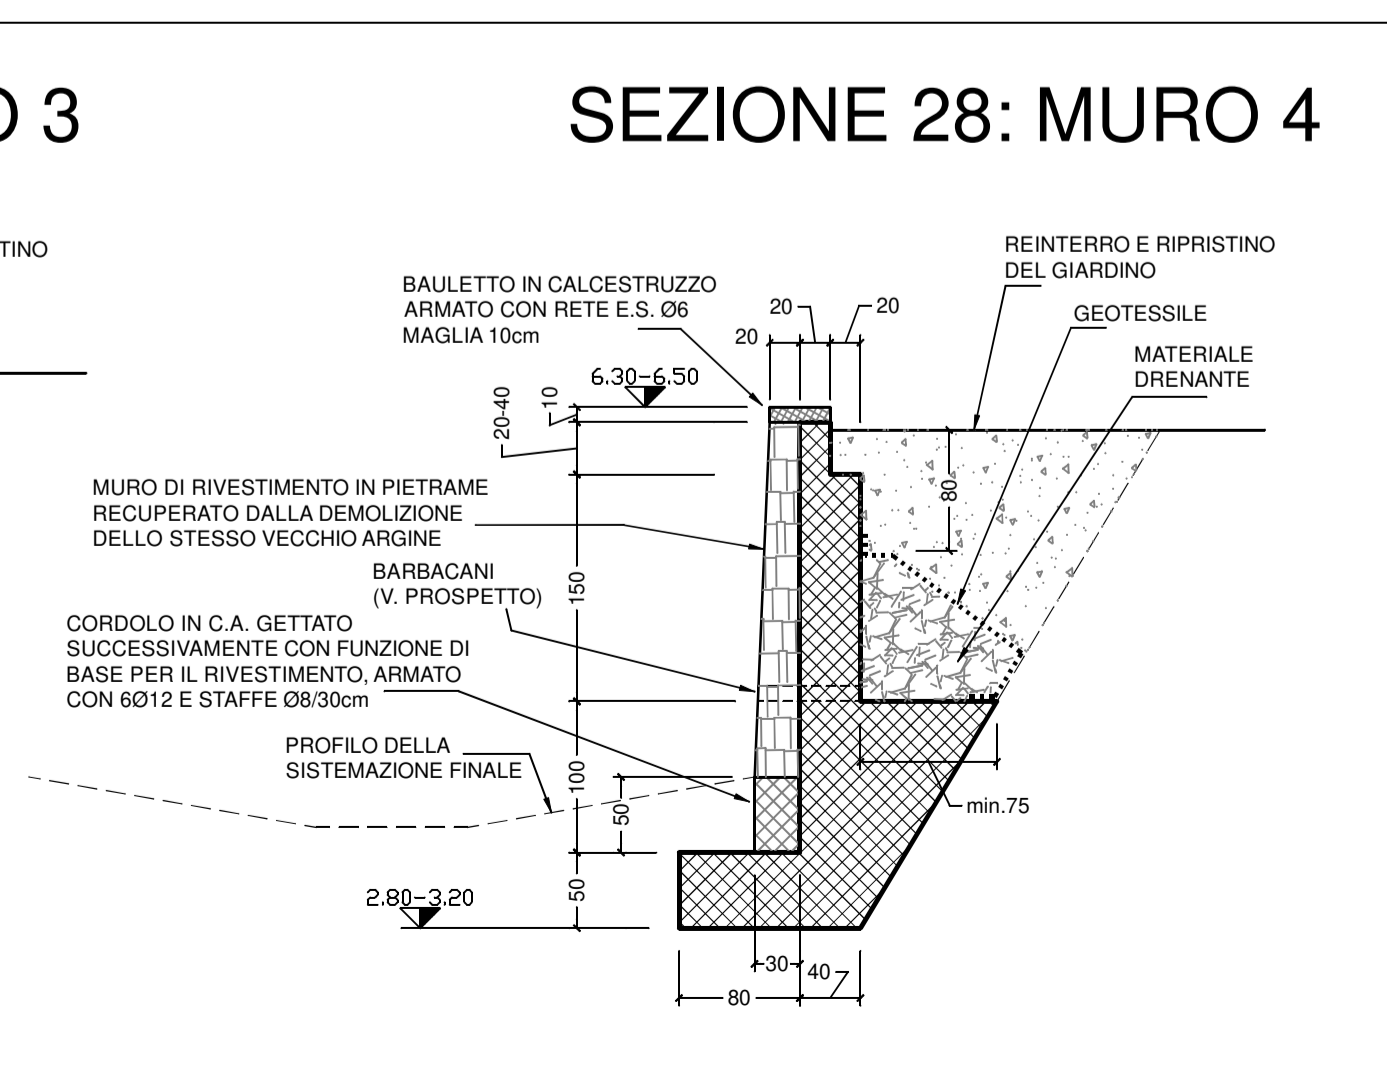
O 3

SEZIONE 28: MURO 4

TINO

REINTERRO E RIPRISTINO DEL GIARDINO

BAULETTO IN CALCESTRUZZO ARMATO CON RETE E.S. Ø6 MAGLIA 10cm

20

20

20

GEOTESSILE

MATERIALE DRENANTE

6.30–6.50

20-40

10

80

MURO DI RIVESTIMENTO IN PIETRAME RECUPERATO DALLA DEMOLIZIONE DELLO STESSO VECCHIO ARGINE

BARBACANI (V. PROSPETTO)

150

CORDOLO IN C.A. GETTATO SUCCESSIVAMENTE CON FUNZIONE DI BASE PER IL RIVESTIMENTO, ARMATO CON 6Ø12 E STAFFE Ø8/30cm

PROFILO DELLA SISTEMAZIONE FINALE

100

50

min.75

2.80–3.20

50

30

40

80